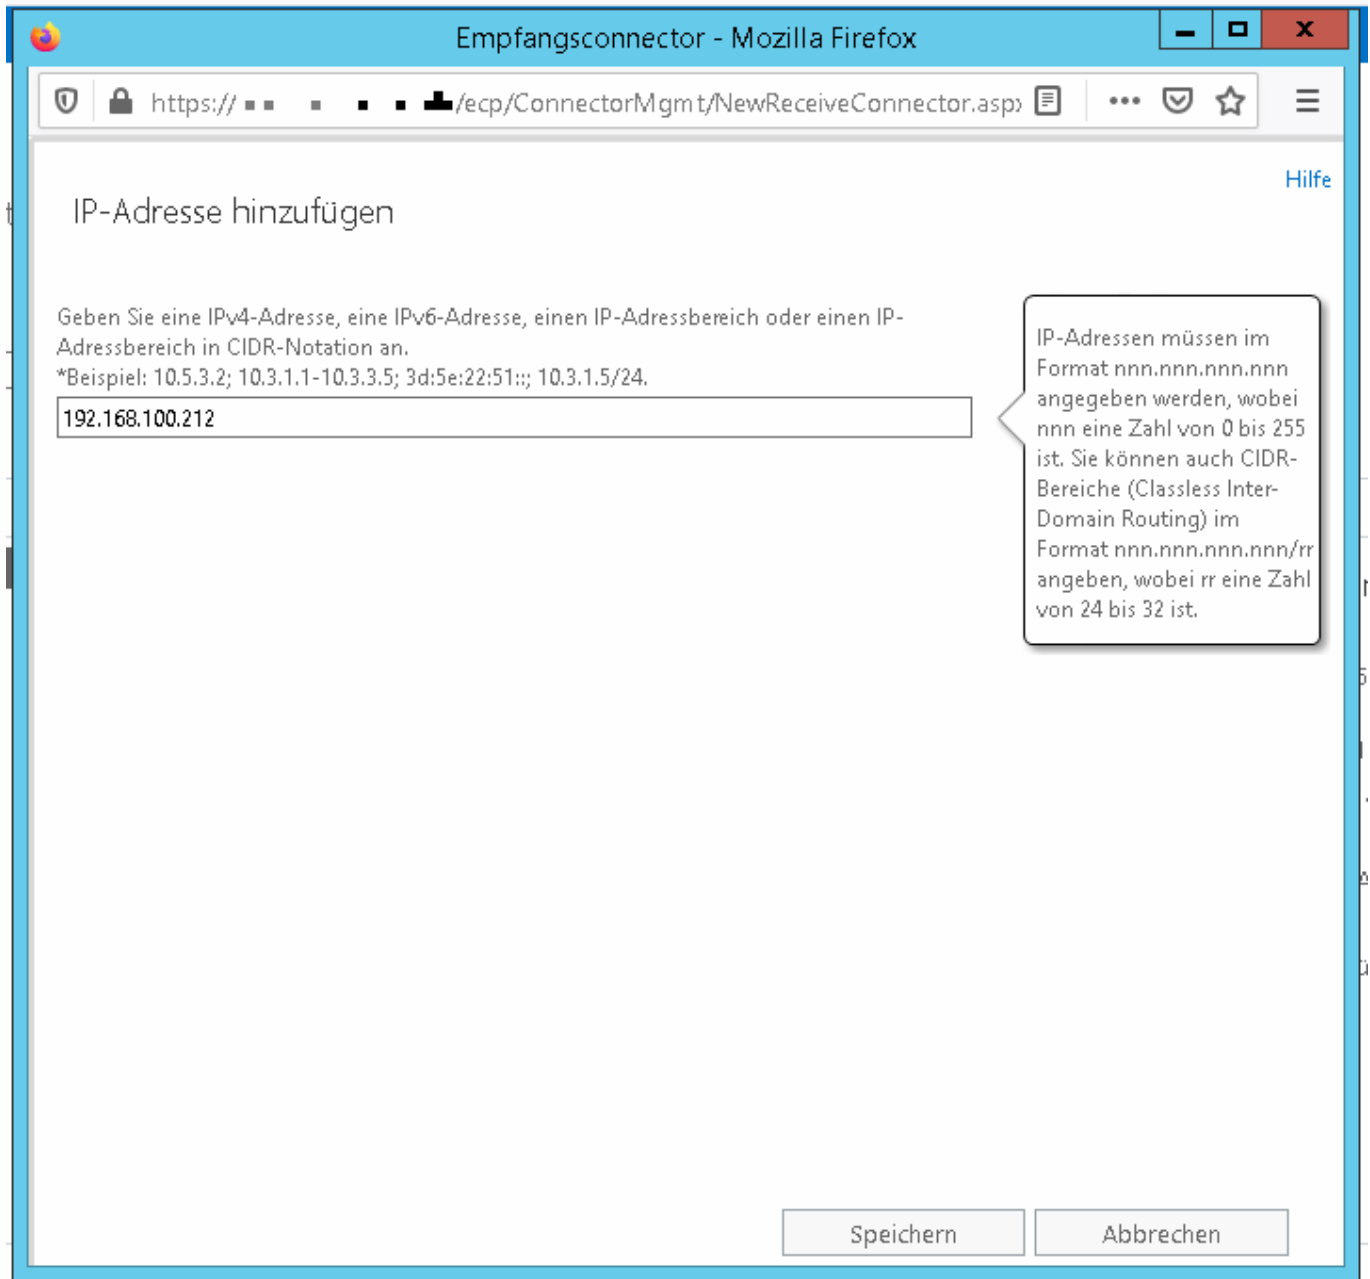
Empfangsconnector - Mozilla Firefox

https:// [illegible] /ecp/ConnectorMgmt/NewReceiveConnector.asp›

Hilfe

IP-Adresse hinzufügen

Geben Sie eine IPv4-Adresse, eine IPv6-Adresse, einen IP-Adressbereich oder einen IP-Adressbereich in CIDR-Notation an.
*Beispiel: 10.5.3.2; 10.3.1.1-10.3.3.5; 3d:5e:22:51::; 10.3.1.5/24.

192.168.100.212

IP-Adressen müssen im Format nnn.nnn.nnn.nnn angegeben werden, wobei nnn eine Zahl von 0 bis 255 ist. Sie können auch CIDR-Bereiche (Classless Inter-Domain Routing) im Format nnn.nnn.nnn.nnn/rr angeben, wobei rr eine Zahl von 24 bis 32 ist.

Speichern

Abbrechen